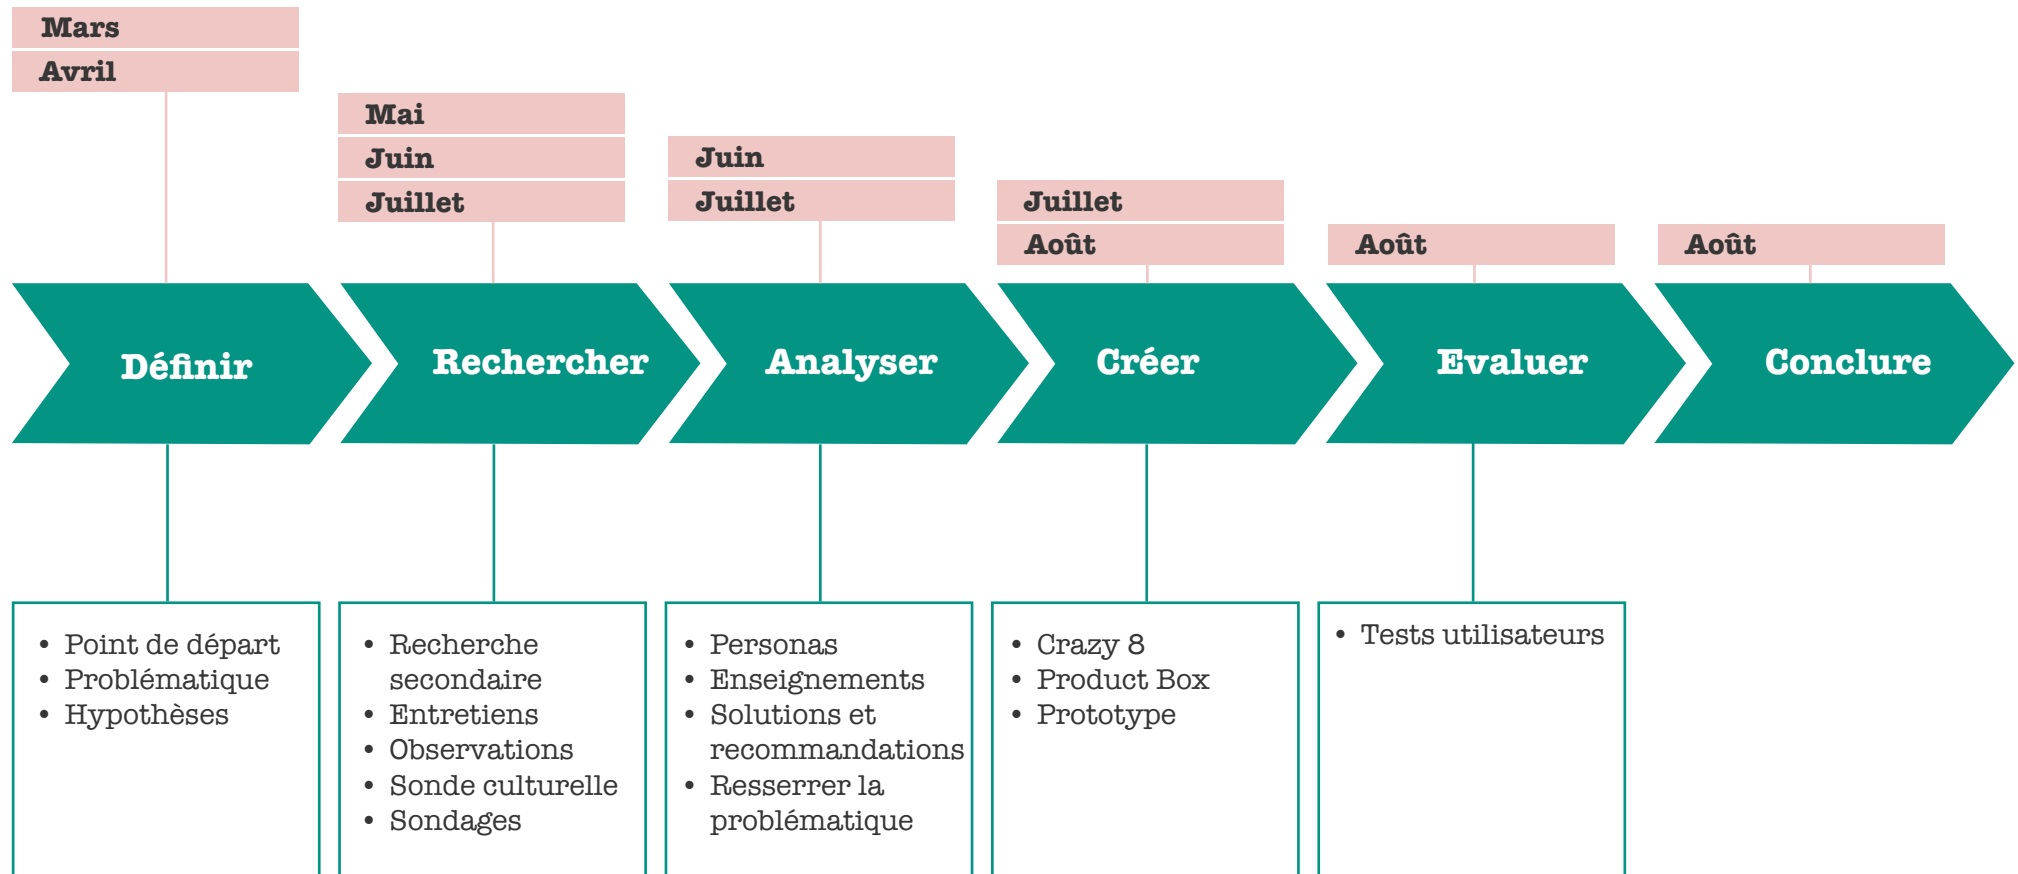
Mars
Avril

Mai
Juin
Juillet

Juin
Juillet

Juillet
Août

Août

Août

Définir

Rechercher

Analyser

Créer

Evaluer

Conclure

- Point de départ
- Problématique
- Hypothèses

- Recherche secondaire
- Entretiens
- Observations
- Sonde culturelle
- Sondages

- Personas
- Enseignements
- Solutions et recommandations
- Resserrer la problématique

- Crazy 8
- Product Box
- Prototype

- Tests utilisateurs